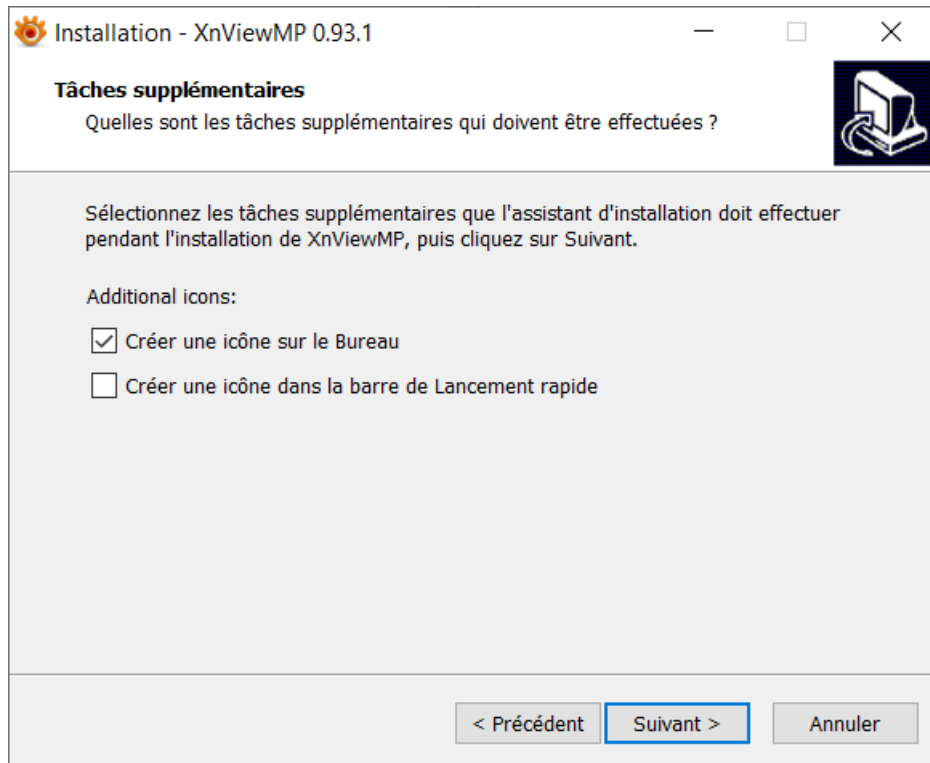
Installation - XnViewMP 0.93.1

Tâches supplémentaires
Quelles sont les tâches supplémentaires qui doivent être effectuées ?

Sélectionnez les tâches supplémentaires que l'assistant d'installation doit effectuer pendant l'installation de XnViewMP, puis cliquez sur Suivant.

Additional icons:

Créer une icône sur le Bureau

Créer une icône dans la barre de Lancement rapide

< Précédent
Suivant >
Annuler